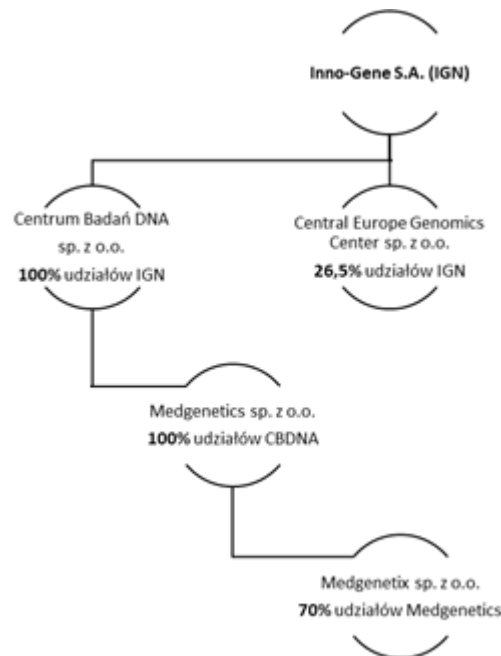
Inno-Gene S.A. (IGN)

Centrum Badań DNA sp. z o.o. **100%** udziałów IGN

Central Europe Genomics Center sp. z o.o. **26,5%** udziałów IGN

Medgenetics sp. z o.o. **100%** udziałów CBDNA

Medgenetix sp. z o.o. **70%** udziałów Medgenetics